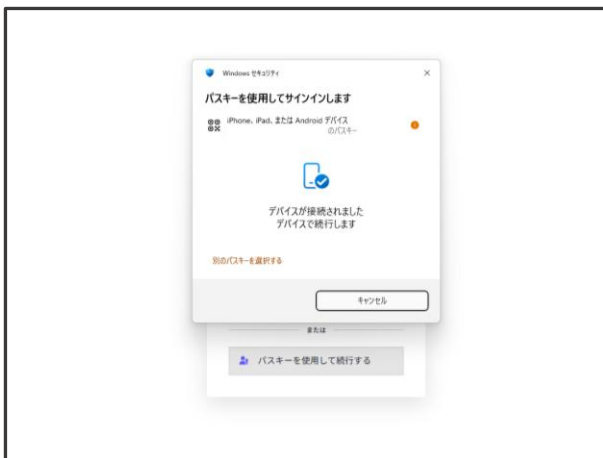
Windows セキュリティ
×
パスキーを使用してサインインします
iPhone、iPad、または Android デバイス のパスキー
デバイスが接続されました
デバイスで続行します
別のパスキーを選択する
キャンセル
または
パスキーを使用して続行する